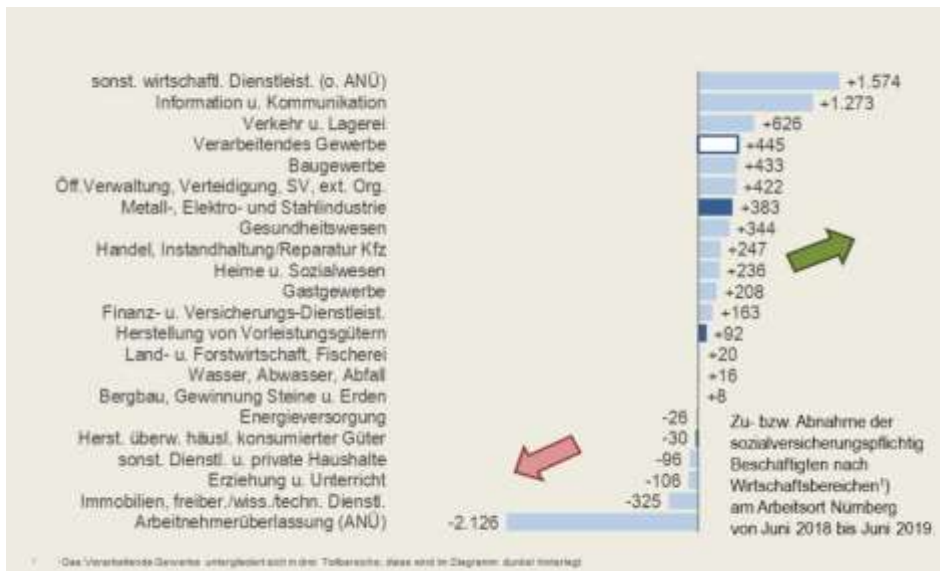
sonst. wirtschaftl. Dienstleist. (o. ANÜ) +1.574
Information u. Kommunikation +1.273
Verkehr u. Lagerei +626
Verarbeitendes Gewerbe +445
Baugewerbe +433
Öff.Verwaltung, Verteidigung, SV, ext. Org. +422
Metall-, Elektro- und Stahlindustrie +383
Gesundheitswesen +344
Handel, Instandhaltung/Reparatur Kfz +247
Heime u. Sozialwesen +236
Gastgewerbe +208
Finanz- u. Versicherungs-Dienstleist. +163
Herstellung von Vorleistungsgütern +92
Land- u. Forstwirtschaft, Fischerei +20
Wasser, Abwasser, Abfall +16
Bergbau, Gewinnung Steine u. Erden +8
Energieversorgung -26
Herst. überw. häusl. konsumierter Güter -30
sonst. Dienstl. u. private Haushalte -96
Erziehung u. Unterricht -108
Immobilien, freiber./wiss./techn. Dienstl. -325
Arbeitnehmerüberlassung (ANÜ) -2.126

Zu- bzw. Abnahme der sozialversicherungspflichtig Beschäftigten nach Wirtschaftsbereichen¹) am Arbeitsort Nürnberg von Juni 2018 bis Juni 2019

¹ Das Verarbeitende Gewerbe untergliedert sich in drei Teilbereiche; diese sind im Diagramm dunkel hinterlegt